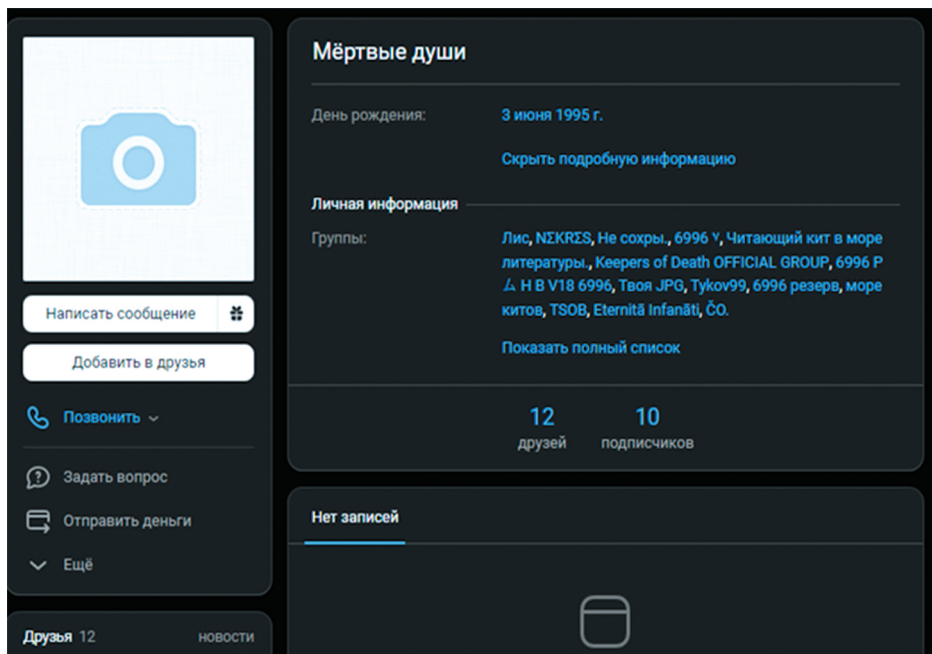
Мёртвые души

День рождения: 3 июня 1995 г.

Скрыть подробную информацию

Личная информация

Группы: Лис, NΣKRΣS, Не сохры., 6996 ү, Читающий кит в море литературы., Keepers of Death OFFICIAL GROUP, 6996 P ⅄ H B V18 6996, Твоя JPG, Tykov99, 6996 резерв, море китов, TSOB, Eternitã Infanãti, ČO.

Показать полный список

12 друзей

10 подписчиков

Написать сообщение

Добавить в друзья

Позвонить

Задать вопрос

Отправить деньги

Ещё

Нет записей

Друзья 12 новости